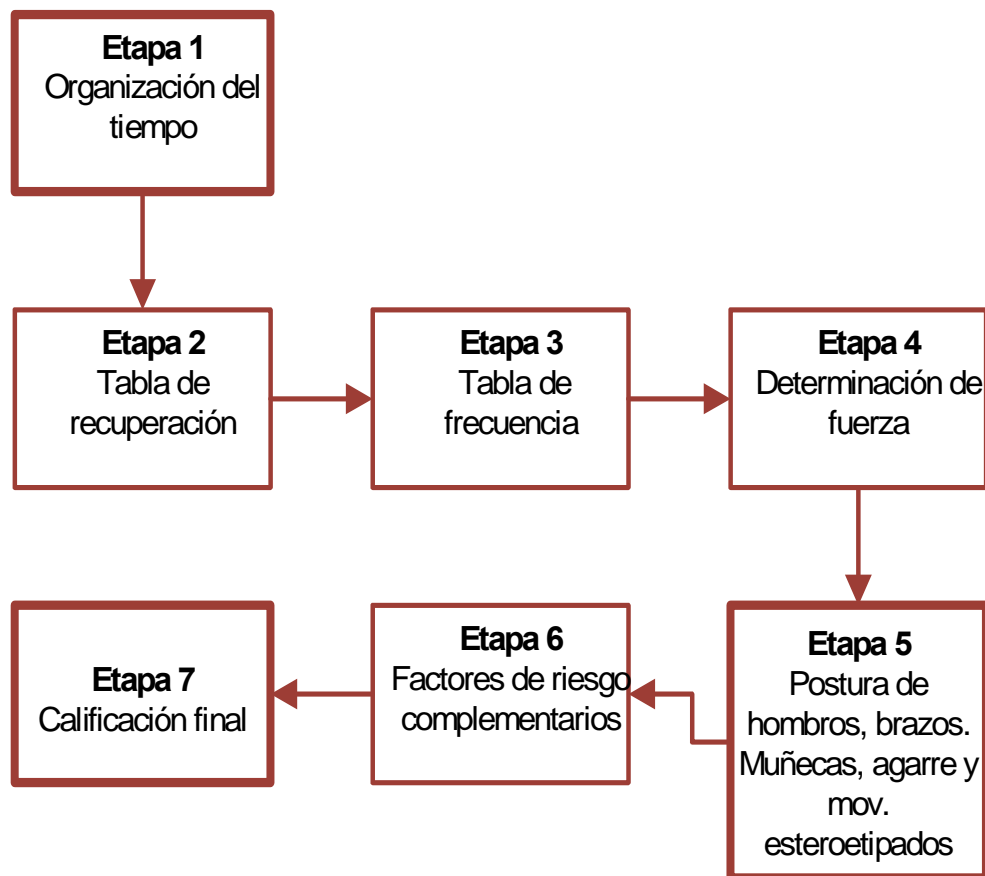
**Etapa 1**
Organización del tiempo

**Etapa 2**
Tabla de recuperación

**Etapa 3**
Tabla de frecuencia

**Etapa 4**
Determinación de fuerza

**Etapa 5**
Postura de hombros, brazos. Muñecas, agarre y mov. esteroetipados

**Etapa 6**
Factores de riesgo complementarios

**Etapa 7**
Calificación final